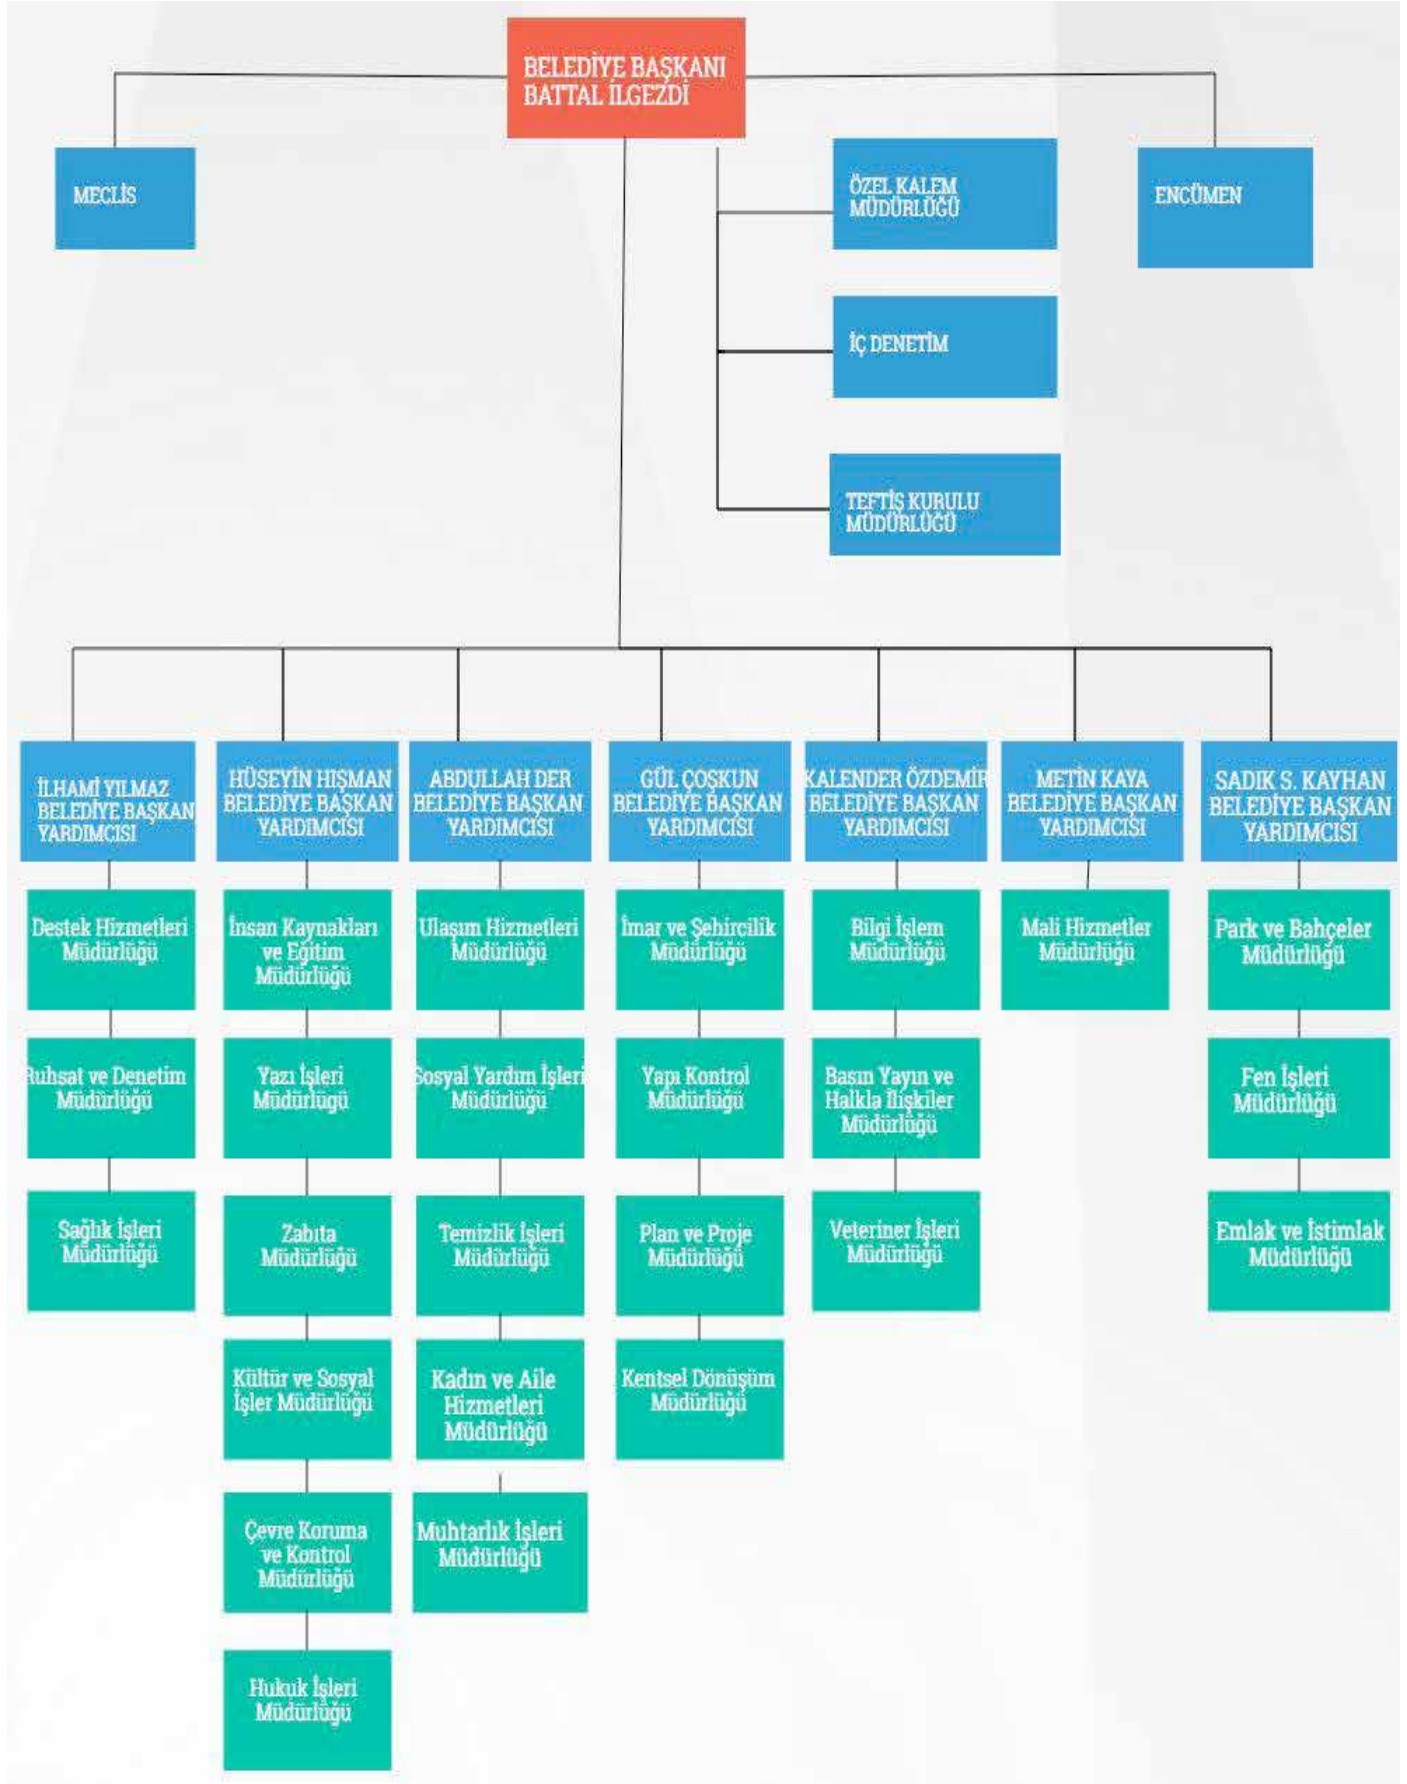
BELEDİYE BAŞKANI
BATTAL İLGEZDİ

MECLİS

ÖZEL KALEM MÜDÜRLÜĞÜ

ENCÜMEN

İÇ DENETİM

TEFTİŞ KURULU MÜDÜRLÜĞÜ

İLHAMİ YILMAZ BELEDİYE BAŞKAN YARDIMCISI

Destek Hizmetleri Müdürlüğü

Ruhsat ve Denetim Müdürlüğü

Sağlık İşleri Müdürlüğü

HÜSEYİN HIŞMAN BELEDİYE BAŞKAN YARDIMCISI

İnsan Kaynakları ve Eğitim Müdürlüğü

Yazı İşleri Müdürlüğü

Zabıta Müdürlüğü

Kültür ve Sosyal İşler Müdürlüğü

Çevre Koruma ve Kontrol Müdürlüğü

Hukuk İşleri Müdürlüğü

ABDULLAH DER BELEDİYE BAŞKAN YARDIMCISI

Ulaşım Hizmetleri Müdürlüğü

Sosyal Yardım İşleri Müdürlüğü

Temizlik İşleri Müdürlüğü

Kadın ve Aile Hizmetleri Müdürlüğü

Muhtarlık İşleri Müdürlüğü

GÜL ÇOŞKUN BELEDİYE BAŞKAN YARDIMCISI

İmar ve Şehircilik Müdürlüğü

Yapı Kontrol Müdürlüğü

Plan ve Proje Müdürlüğü

Kentsel Dönüşüm Müdürlüğü

KALENDER ÖZDEMİR BELEDİYE BAŞKAN YARDIMCISI

Bilgi İşlem Müdürlüğü

Basın Yayın ve Halkla İlişkiler Müdürlüğü

Veteriner İşleri Müdürlüğü

METİN KAYA BELEDİYE BAŞKAN YARDIMCISI

Mali Hizmetler Müdürlüğü

SADIK S. KAYHAN BELEDİYE BAŞKAN YARDIMCISI

Park ve Bahçeler Müdürlüğü

Fen İşleri Müdürlüğü

Emlak ve İstimlak Müdürlüğü